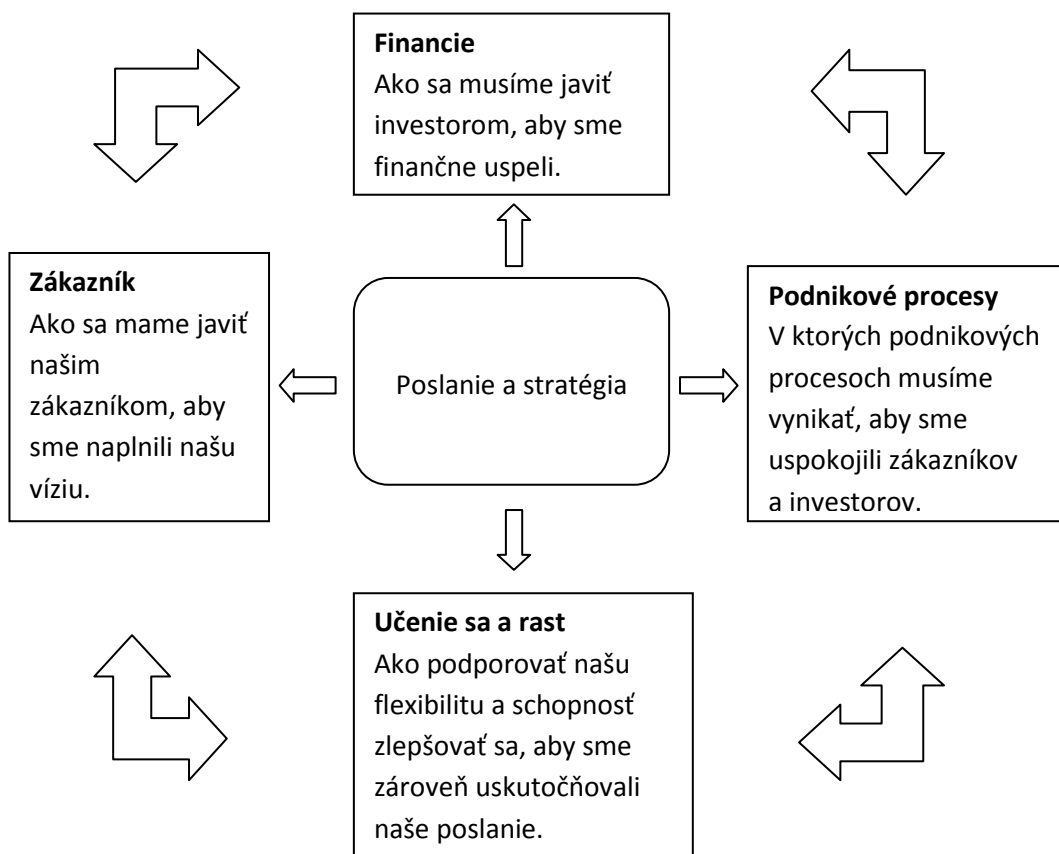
**Financie**
Ako sa musíme javiť investorom, aby sme finančne uspeli.

**Zákazník**
Ako sa mame javiť našim zákazníkom, aby sme naplnili našu víziu.

Poslanie a stratégia

**Podnikové procesy**
V ktorých podnikových procesoch musíme vynikať, aby sme uspokojili zákazníkov a investorov.

**Učenie sa a rast**
Ako podporovať našu flexibilitu a schopnosť zlepšovať sa, aby sme zároveň uskutočňovali naše poslanie.